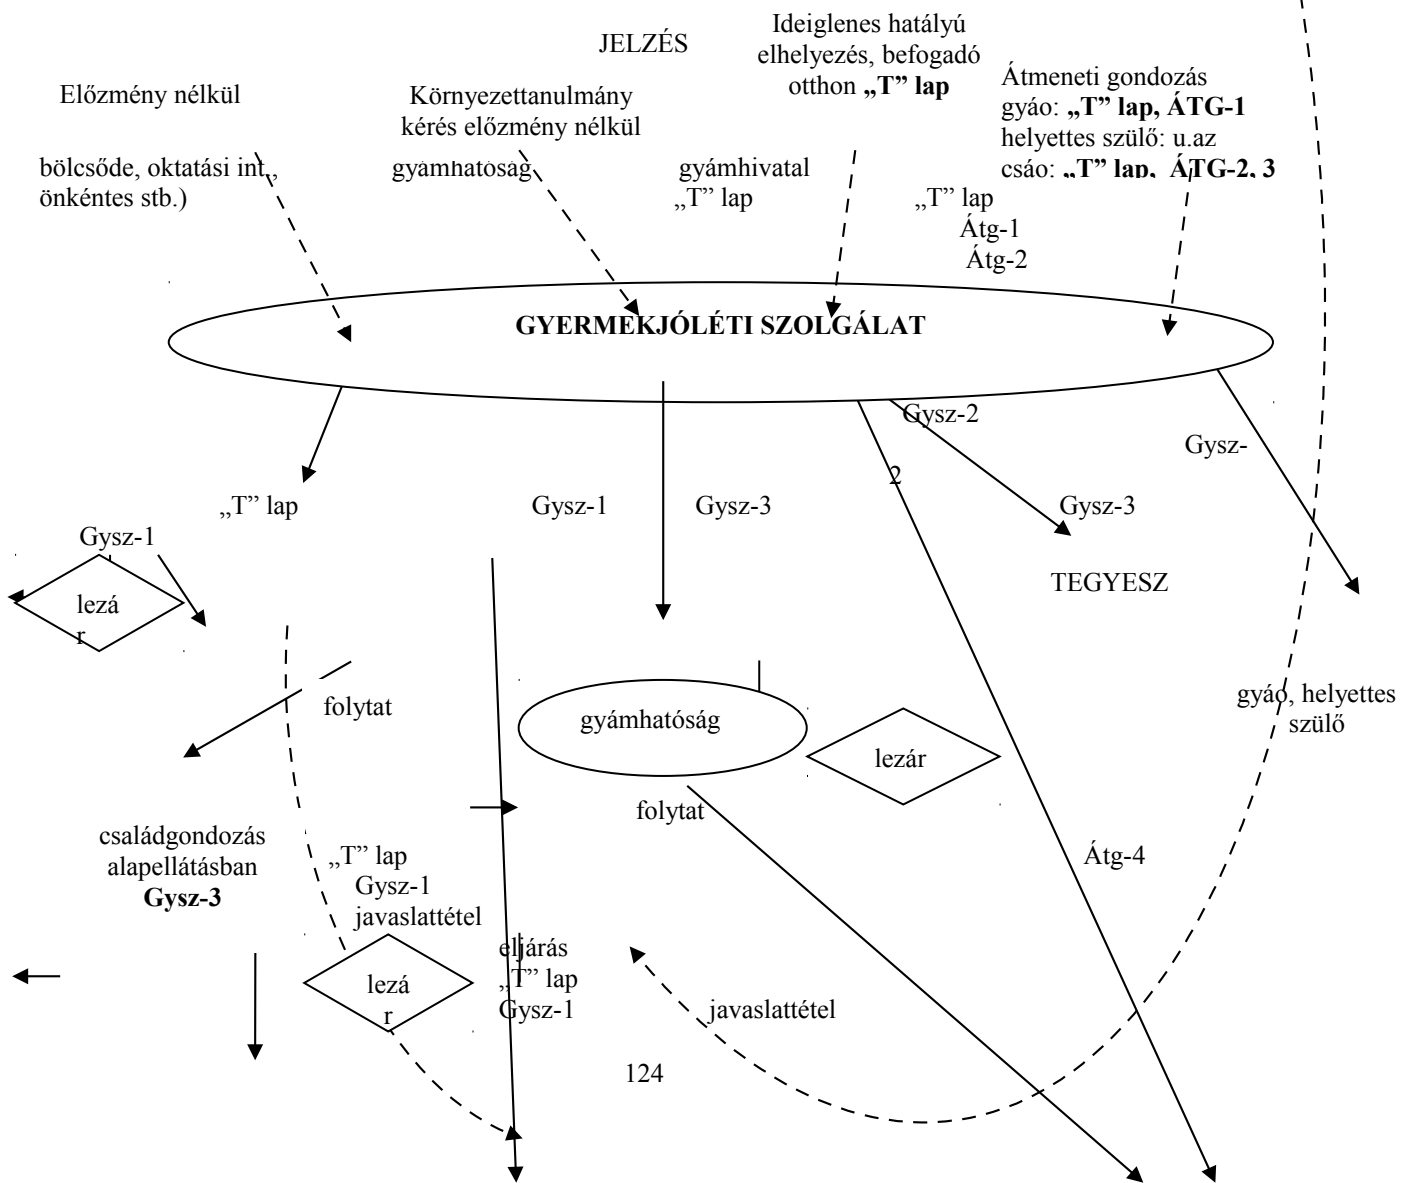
JELZÉS

Előzmény nélkül

bölcsőde, oktatási int., önkéntes stb.)

Környezettanulmány kérés előzmény nélkül

gyámhatóság

Ideiglenes hatályú elhelyezés, befogadó otthon **„T" lap**

gyámhivatal „T" lap

Átmeneti gondozás
gyáo: **„T" lap, ÁTG-1**
helyettes szülő: u.az
csáo: **„T" lap, ÁTG-2, 3**

„T" lap
Átg-1
Átg-2

**GYERMEKJÓLÉTI SZOLGÁLAT**

„T" lap

Gysz-1

Gysz-3

Gysz-2

2

Gysz-3

Gysz-

TEGYESZ

Gysz-1

lezár

folytat

gyámhatóság

lezár

gyáo, helyettes szülő

folytat

családgondozás alapellátásban **Gysz-3**

„T" lap
Gysz-1
javaslattétel

Átg-4

lezár

eljárás
„T" lap
Gysz-1

javaslattétel

124